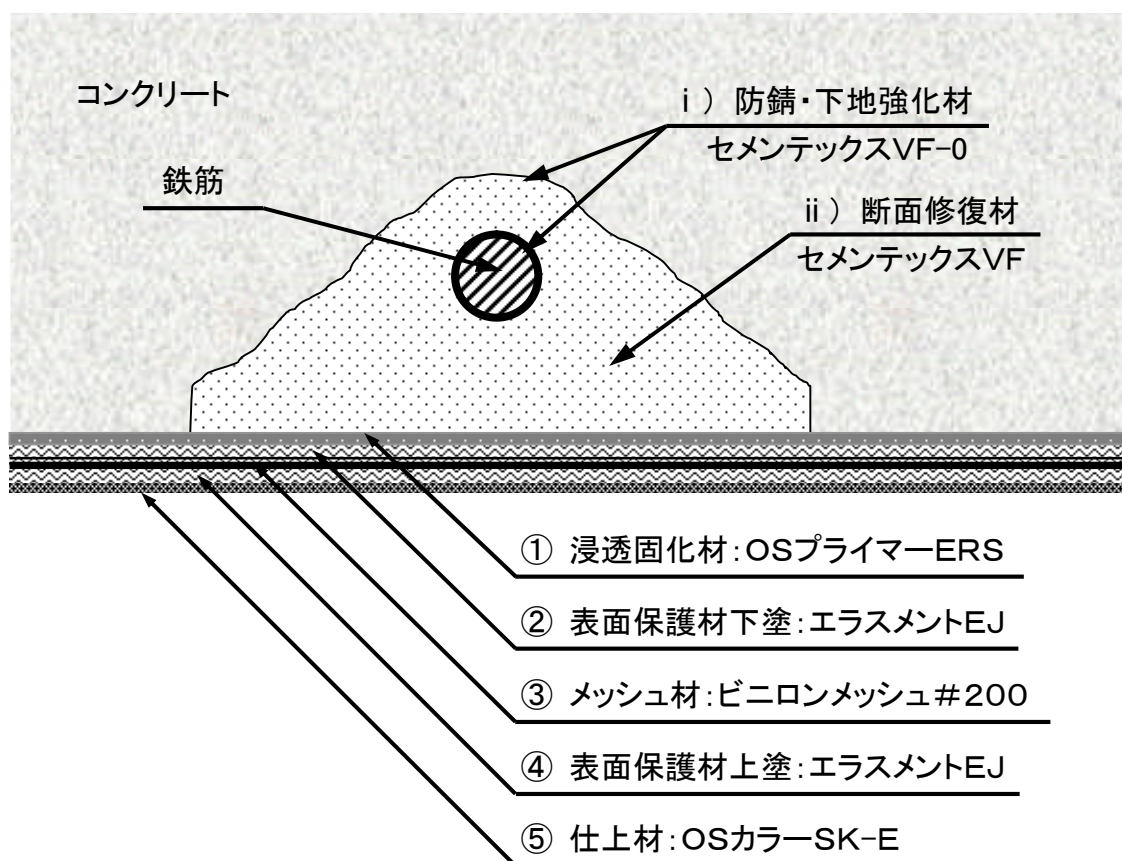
コンクリート

i ）防錆・下地強化材
セメンテックスVF-0

鉄筋

ii ）断面修復材
セメンテックスVF

① 浸透固化材：OSプライマーERS

② 表面保護材下塗：エラスメントEJ

③ メッシュ材：ビニロンメッシュ＃200

④ 表面保護材上塗：エラスメントEJ

⑤ 仕上材：OSカラーSK-E